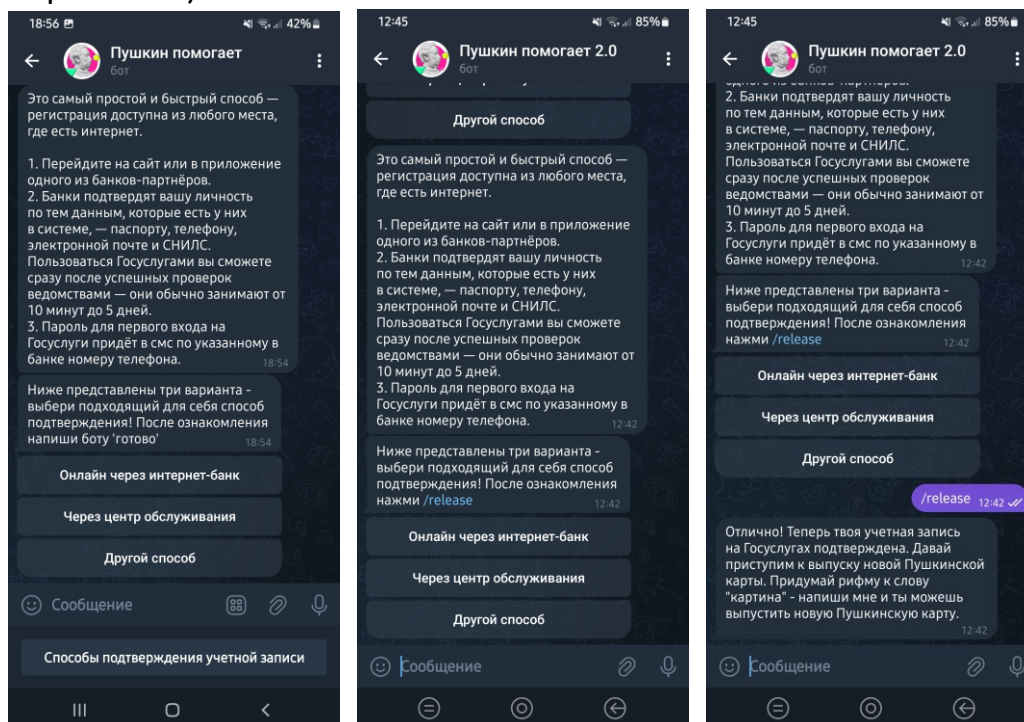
18:56 42%

Пушкин помогает
бот

Это самый простой и быстрый способ — регистрация доступна из любого места, где есть интернет.

1. Перейдите на сайт или в приложение одного из банков-партнёров.
2. Банки подтвердят вашу личность по тем данным, которые есть у них в системе, — паспорту, телефону, электронной почте и СНИЛС. Пользоваться Госуслугами вы сможете сразу после успешных проверок ведомствами — они обычно занимают от 10 минут до 5 дней.
3. Пароль для первого входа на Госуслуги придёт в смс по указанному в банке номеру телефона. 18:54

Ниже представлены три варианта - выбери подходящий для себя способ подтверждения! После ознакомления напиши боту 'готово' 18:54

Онлайн через интернет-банк

Через центр обслуживания

Другой способ

Сообщение

Способы подтверждения учетной записи

12:45 85%

Пушкин помогает 2.0
бот

Другой способ

Это самый простой и быстрый способ — регистрация доступна из любого места, где есть интернет.

1. Перейдите на сайт или в приложение одного из банков-партнёров.
2. Банки подтвердят вашу личность по тем данным, которые есть у них в системе, — паспорту, телефону, электронной почте и СНИЛС. Пользоваться Госуслугами вы сможете сразу после успешных проверок ведомствами — они обычно занимают от 10 минут до 5 дней.
3. Пароль для первого входа на Госуслуги придёт в смс по указанному в банке номеру телефона. 12:42

Ниже представлены три варианта - выбери подходящий для себя способ подтверждения! После ознакомления нажми /release 12:42

Онлайн через интернет-банк

Через центр обслуживания

Другой способ

Сообщение

12:45 85%

Пушкин помогает 2.0
бот

2. Банки подтвердят вашу личность по тем данным, которые есть у них в системе, — паспорту, телефону, электронной почте и СНИЛС. Пользоваться Госуслугами вы сможете сразу после успешных проверок ведомствами — они обычно занимают от 10 минут до 5 дней.
3. Пароль для первого входа на Госуслуги придёт в смс по указанному в банке номеру телефона. 12:42

Ниже представлены три варианта - выбери подходящий для себя способ подтверждения! После ознакомления нажми /release 12:42

Онлайн через интернет-банк

Через центр обслуживания

Другой способ

/release 12:42

Отлично! Теперь твоя учетная запись на Госуслугах подтверждена. Давай приступим к выпуску новой Пушкинской карты. Придумай рифму к слову "картина" - напиши мне и ты можешь выпустить новую Пушкинскую карту. 12:42

Сообщение